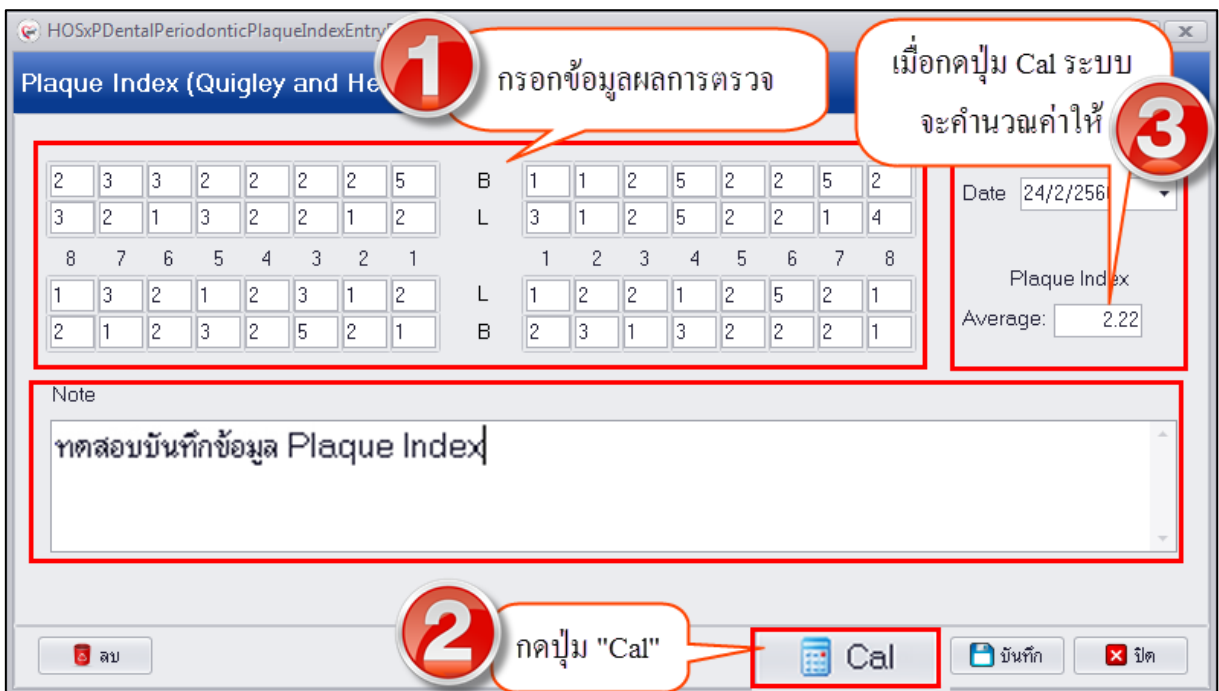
HOSxPDentalPeriodonticPlaqueIndexEntry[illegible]

Plaque Index (Quigley and He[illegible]

1 กรอกข้อมูลผลการตรวจ

เมื่อกดปุ่ม Cal ระบบ จะคำนวณค่าให้ 3

| 2 | 3 | 3 | 2 | 2 | 2 | 2 | 5 | B | 1 | 1 | 2 | 5 | 2 | 2 | 5 | 2 |
|---|---|---|---|---|---|---|---|---|---|---|---|---|---|---|---|---|
| 3 | 2 | 1 | 3 | 2 | 2 | 1 | 2 | L | 3 | 1 | 2 | 5 | 2 | 2 | 1 | 4 |
| 8 | 7 | 6 | 5 | 4 | 3 | 2 | 1 | | 1 | 2 | 3 | 4 | 5 | 6 | 7 | 8 |
| 1 | 3 | 2 | 1 | 2 | 3 | 1 | 2 | L | 1 | 2 | 2 | 1 | 2 | 5 | 2 | 1 |
| 2 | 1 | 2 | 3 | 2 | 5 | 2 | 1 | B | 2 | 3 | 1 | 3 | 2 | 2 | 2 | 1 |

Date 24/2/256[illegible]

Plaque Index
Average: 2.22

Note
ทดสอบบันทึกข้อมูล Plaque Index

ลบ

2 กดปุ่ม "Cal"

Cal

บันทึก

ปิด